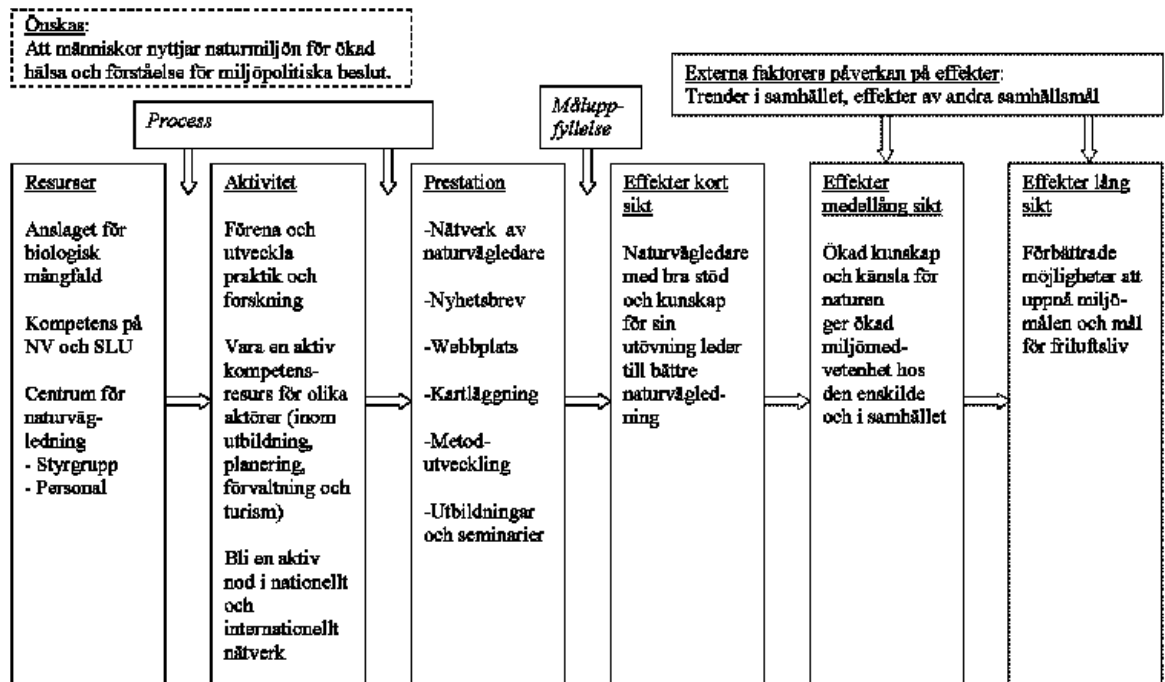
Önskas:
Att människor nyttjar naturmiljön för ökad hälsa och förståelse för miljöpolitiska beslut.

Process

Måluppfyllelse

Externa faktorers påverkan på effekter:
Trender i samhället, effekter av andra samhällsmål

Resurser

Anslaget för biologisk mångfald

Kompetens på NV och SLU

Centrum för naturvägledning
- Styrgrupp
- Personal

Aktivitet

Förena och utveckla praktik och forskning

Vara en aktiv kompetensresurs för olika aktörer (inom utbildning, planering, förvaltning och turism)

Bli en aktiv nod i nationellt och internationellt nätverk

Prestation

-Nätverk av naturvägledare

-Nyhetsbrev

-Webbplats

-Kartläggning

-Metodutveckling

-Utbildningar och seminarier

Effekter kort sikt

Naturvägledare med bra stöd och kunskap för sin utövning leder till bättre naturvägledning

Effekter medellång sikt

Ökad kunskap och känsla för naturen ger ökad miljömedvetenhet hos den enskilde och i samhället

Effekter lång sikt

Förbättrade möjligheter att uppnå miljömålen och mål för friluftsliv